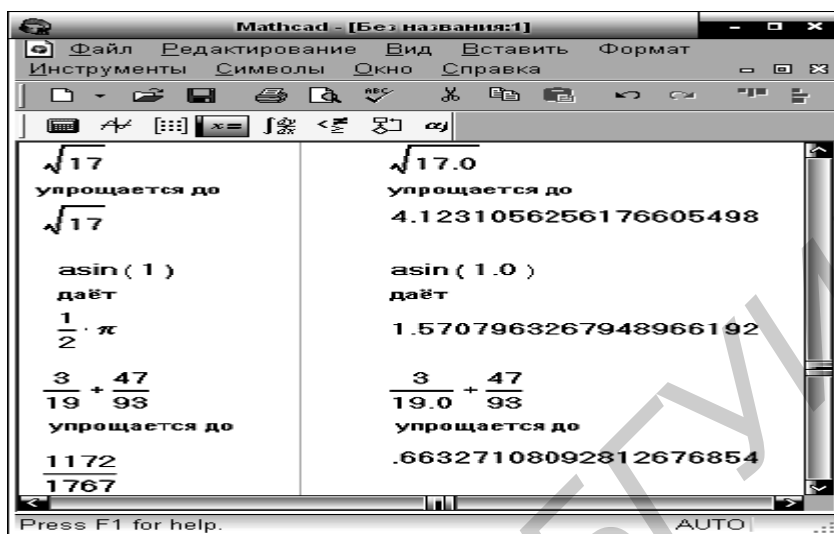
Mathcad - [Без названия:1]

Файл Редактирование Вид Вставить Формат
Инструменты Символы Окно Справка

$\sqrt{17}$
упрощается до
$\sqrt{17}$

asin ( 1 )
даёт
$\frac{1}{2} \cdot \pi$

$\frac{3}{19} + \frac{47}{93}$
упрощается до
$\frac{1172}{1767}$

$\sqrt{17.0}$
упрощается до
4.1231056256176605498

asin ( 1.0 )
даёт
1.5707963267948966192

$\frac{3}{19.0} + \frac{47}{93}$
упрощается до
.66327108092812676854

Press F1 for help.
AUTO